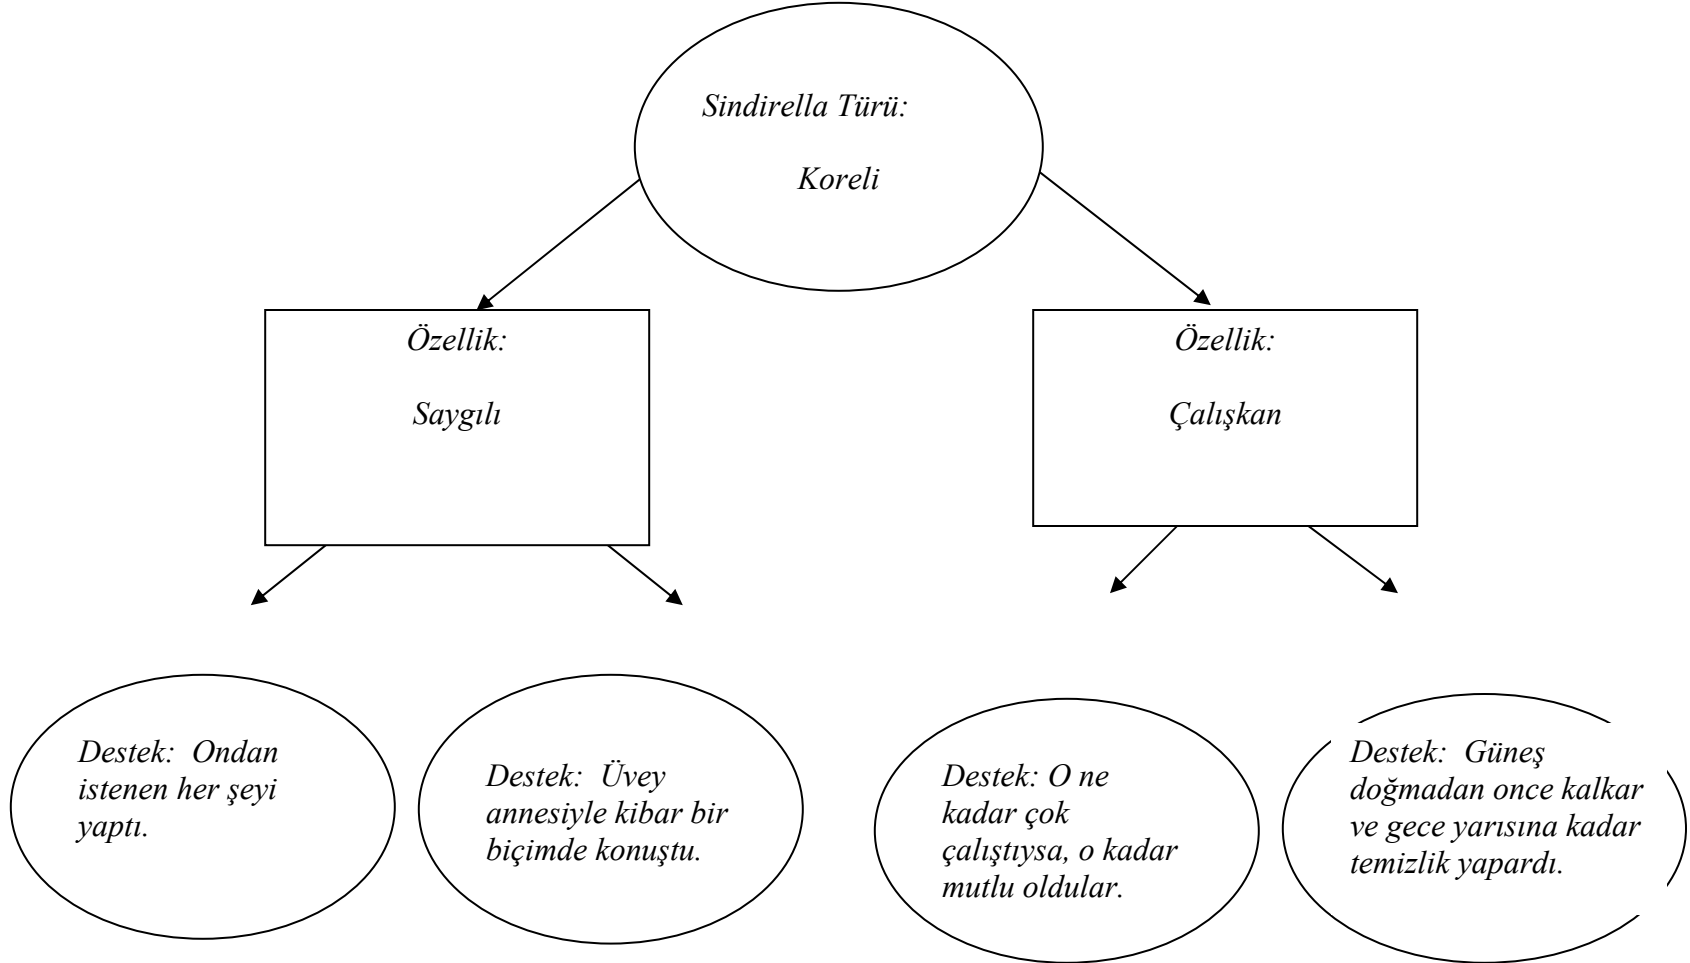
Sindirella Türü:

Koreli

Özellik:

Saygılı

Özellik:

Çalışkan

Destek: Ondan istenen her şeyi yaptı.

Destek: Üvey annesiyle kibar bir biçimde konuştu.

Destek: O ne kadar çok çalıştıysa, o kadar mutlu oldular.

Destek: Güneş doğmadan once kalkar ve gece yarısına kadar temizlik yapardı.